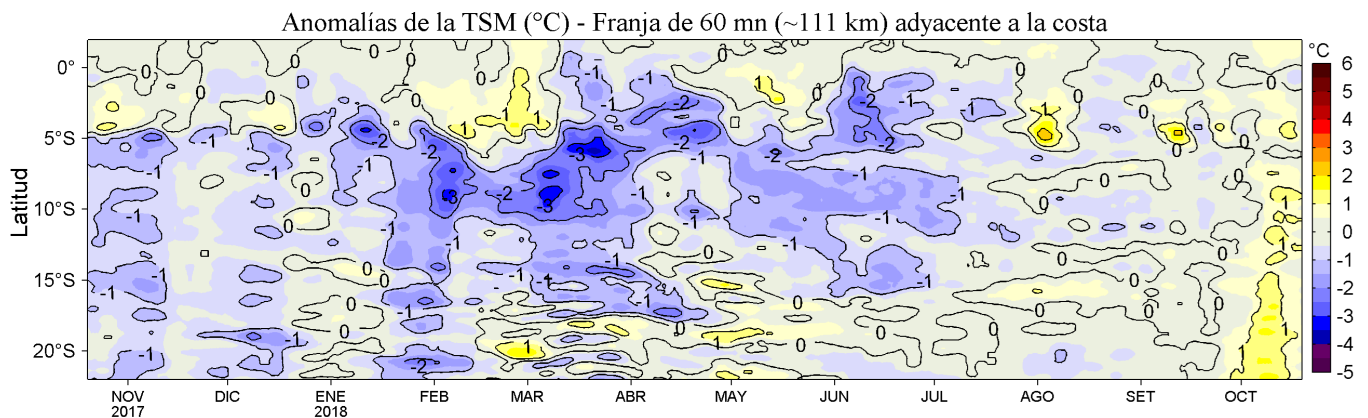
Anomalías de la TSM (°C) - Franja de 60 mn (~111 km) adyacente a la costa

Latitud

0°
5°S
10°S
15°S
20°S

NOV 2017
DIC
ENE 2018
FEB
MAR
ABR
MAY
JUN
JUL
AGO
SET
OCT

°C
6
5
4
3
2
1
0
-1
-2
-3
-4
-5

0 0 0 0 0 0 0 0 0 0 0 0 0 0 0 0 0 0 0 0 0 0 0 0 0 0
-1 -1 -1 -1 -1 -1 -1 -1 -1 -1 -1 -1 -1 -1 -1 -1 -1 -1 -1 -1 -1 -1 -1 -1 -1 -1 -1 -1
-2 -2 -2 -2 -2 -2 -2 -2 -2
-3 -3 -3
1 1 1 1 1 1 1 1 1